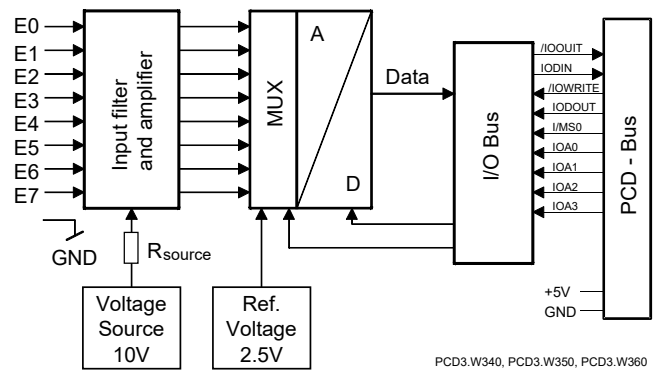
E0
E1
E2
E3
E4
E5
E6
E7

Input filter and amplifier

GND

$R_{source}$

Voltage Source 10V

MUX

A

D

Ref. Voltage 2.5V

Data

I/O Bus

/IOOUIT
IODIN
/IOWRITE
IODOUT
I/MS0
IOA0
IOA1
IOA2
IOA3

PCD - Bus

+5V
GND

PCD3.W340, PCD3.W350, PCD3.W360